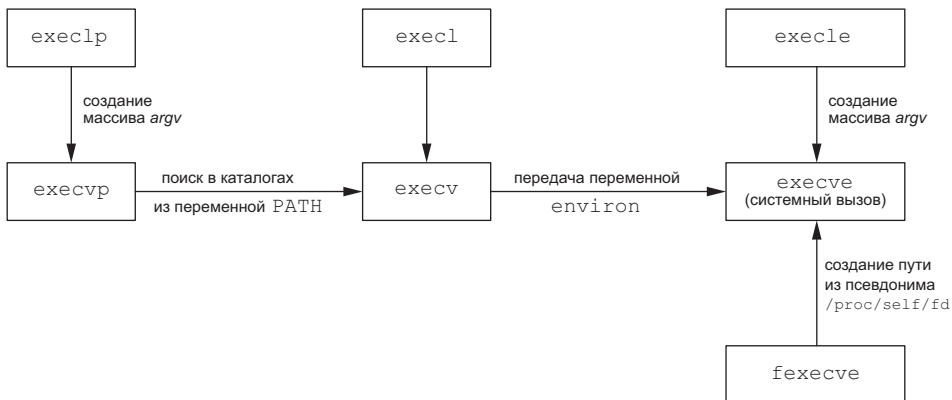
execlp

создание массива *argv*

execl

execle

создание массива *argv*

execvp

поиск в каталогах из переменной PATH

execv

передача переменной environ

execve (системный вызов)

создание пути из псевдонима /proc/self/fd

fexecve